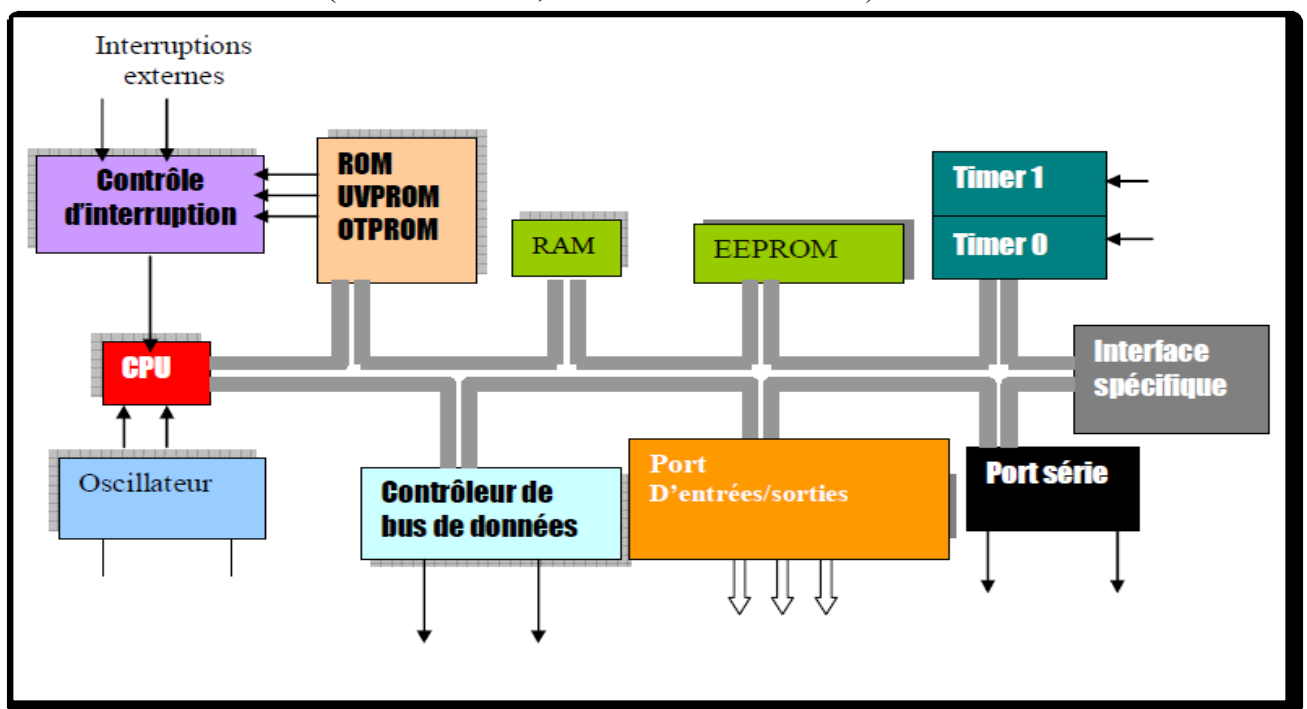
Interruptions externes

Contrôle d'interruption

ROM
UVPROM
OTPROM

RAM

EEPROM

Timer 1

Timer 0

CPU

Interface spécifique

Oscillateur

Contrôleur de bus de données

Port D'entrées/sorties

Port série